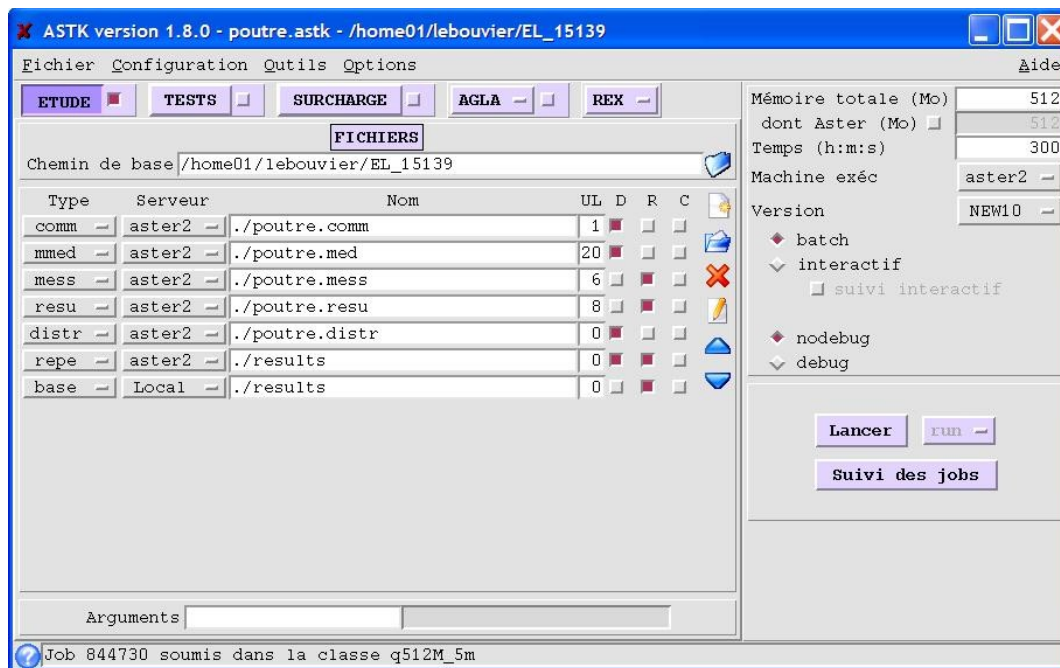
ASTK version 1.8.0 - poutre.astk - /home01/lebouvier/EL_15139

Fichier Configuration Outils Options Aide

ETUDE TESTS SURCHARGE AGLA REX

FICHIERS

Chemin de base /home01/lebouvier/EL_15139

| Type | Serveur | Nom | UL | D | R | C |
|---|---|---|---|---|---|---|
| comm | aster2 | ./poutre.comm | 1 | | | |
| mmed | aster2 | ./poutre.med | 20 | | | |
| mess | aster2 | ./poutre.mess | 6 | | | |
| resu | aster2 | ./poutre.resu | 8 | | | |
| distr | aster2 | ./poutre.distr | 0 | | | |
| repe | aster2 | ./results | 0 | | | |
| base | Local | ./results | 0 | | | |

Arguments

Mémoire totale (Mo) 512
dont Aster (Mo) 512
Temps (h:m:s) 300
Machine exéc aster2
Version NEW10

batch
interactif
suivi interactif

nodebug
debug

Lancer run

Suivi des jobs

Job 844730 soumis dans la classe q512M_5m